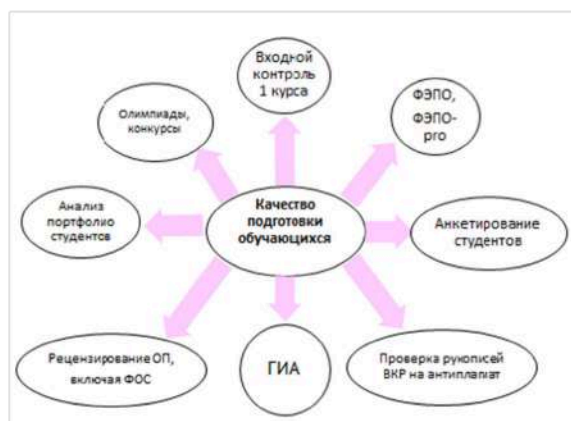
Качество подготовки обучающихся

Входной контроль 1 курса

ФЭПО, ФЭПО-pro

Анкетирование студентов

Проверка рукописей ВКР на антиплагиат

ГИА

Рецензирование ОП, включая ФОС

Анализ портфолио студентов

Олимпиады, конкурсы